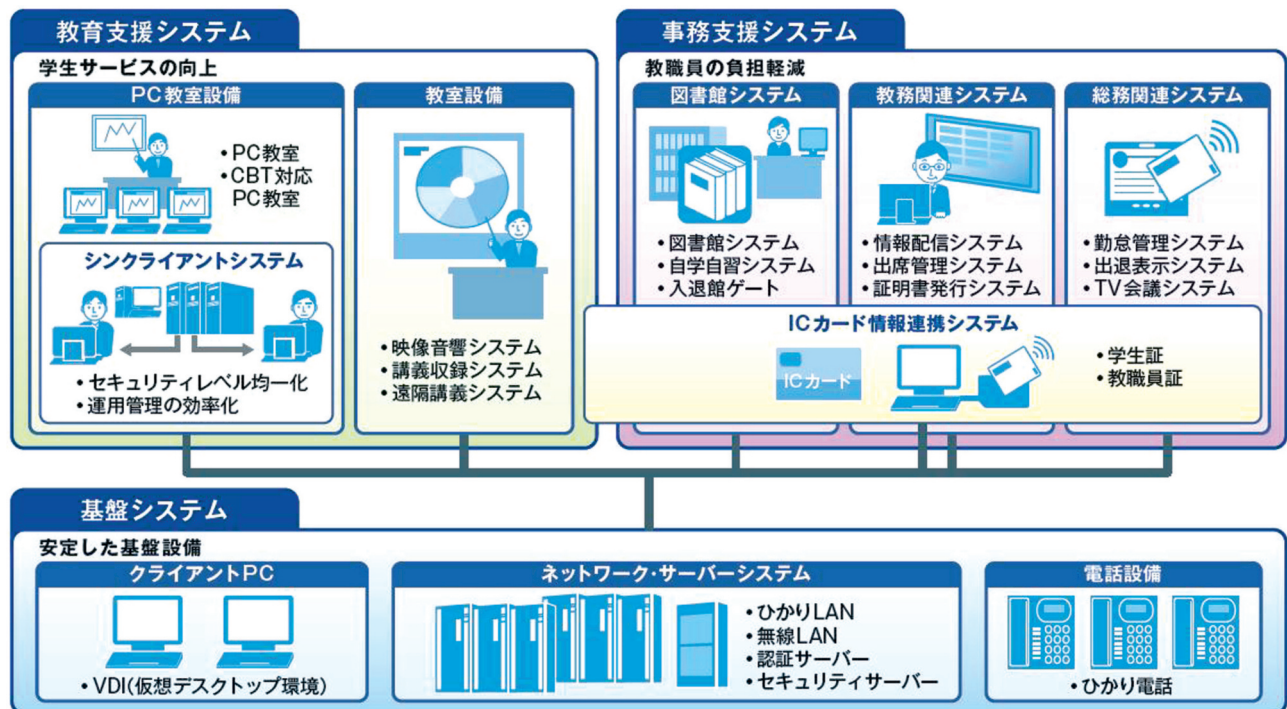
教育支援システム

学生サービスの向上

PC教室設備

•PC教室
•CBT対応 PC教室

シンクライアントシステム

•セキュリティレベル均一化
•運用管理の効率化

教室設備

•映像音響システム
•講義収録システム
•遠隔講義システム

事務支援システム

教職員の負担軽減

図書館システム

•図書館システム
•自学自習システム
•入退館ゲート

教務関連システム

•情報配信システム
•出席管理システム
•証明書発行システム

総務関連システム

•勤怠管理システム
•出退表示システム
•TV会議システム

ICカード情報連携システム

ICカード

•学生証
•教職員証

基盤システム

安定した基盤設備

クライアントPC

•VDI(仮想デスクトップ環境)

ネットワーク・サーバーシステム

•ひかりLAN
•無線LAN
•認証サーバー
•セキュリティサーバー

電話設備

•ひかり電話